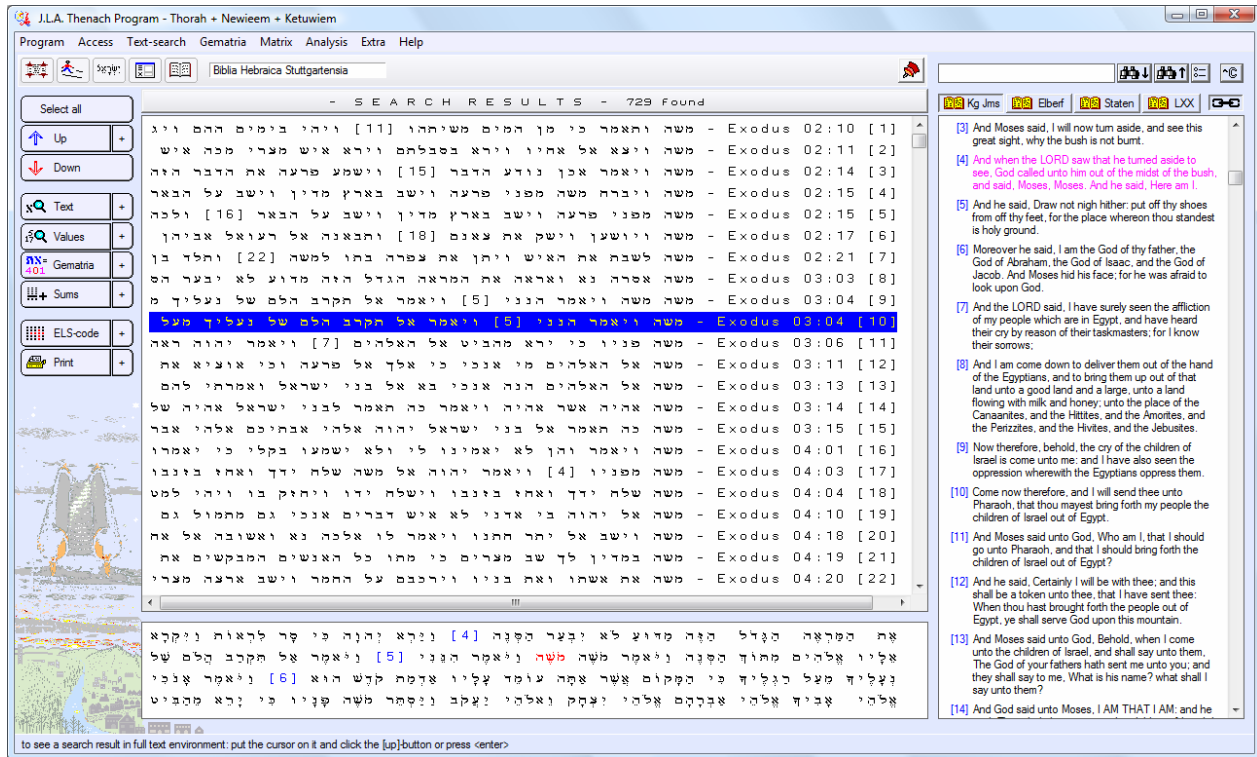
J.L.A. Thenach Program - Thorah + Newieem + Ketuwiem

Program Access Text-search Gematria Matrix Analysis Extra Help

Biblia Hebraica Stuttgartensia

Select all
Up
Down
Text
Values
Gematria
Sums
ELS-code
Print

- SEARCH RESULTS - 729 Found

ויהי בימים ההם ויג [11] משה ותאמר כי מן המים משיתהו - Exodus 02:10 [1]
משה ויצא אל אחיו וירא בסבלתם וירא איש מצרי מכה איש - Exodus 02:11 [2]
משה ויאמר אכן נודע הדבר [15] וישמע פרעה את הדבר הזה - Exodus 02:14 [3]
משה ויברח משה מפני פרעה וישב בארץ מדין וישב על הבאר - Exodus 02:15 [4]
משה מפני פרעה וישב בארץ מדין וישב על הבאר [16] ולכה - Exodus 02:15 [5]
משה ויושען וישק את צאנם [18] ותבאנה אל רעואל אביהן - Exodus 02:17 [6]
משה לשבת את האיש ויתן את צפרה בתו למשה [22] ותלד בן - Exodus 02:21 [7]
משה אסרה נא ואראה את המראה הגדל הזה מדוע לא יבער הס - Exodus 03:03 [8]
משה משה ויאמר הנני [5] ויאמר אל תקרב הלם של נעליך מ - Exodus 03:04 [9]
משה ויאמר הנני [5] ויאמר אל תקרב הלם של נעליך מעל - Exodus 03:04 [10]
משה פניו כי ירא מהביט אל האלהים [7] ויאמר יהוה ראה - Exodus 03:06 [11]
משה אל האלהים מי אנכי כי אלך אל פרעה וכי אוציא את - Exodus 03:11 [12]
משה אל האלהים הנה אנכי בא אל בני ישראל ואמרתי להם - Exodus 03:13 [13]
משה אהיה אשר אהיה ויאמר כה תאמר לבני ישראל אהיה של - Exodus 03:14 [14]
משה כה תאמר אל בני ישראל יהוה אלהי אבתיכם אלהי אבר - Exodus 03:15 [15]
משה ויאמר והן לא יאמינו לי ולא ישמעו בקלי כי יאמרו - Exodus 04:01 [16]
משה מפניו [4] ויאמר יהוה אל משה שלח ידך ואחז בזנבו - Exodus 04:03 [17]
משה שלח ידך ואחז בזנבו וישלח ידו ויחזק בו ויהי למט - Exodus 04:04 [18]
משה אל יהוה בי אדני לא איש דברים אנכי גם מתמול גם - Exodus 04:10 [19]
משה וישב אל יתר חתנו ויאמר לו אלכה נא ואשובה אל אח - Exodus 04:18 [20]
משה במדין לך שב מצרים כי מתו כל האנשים המבקשים את - Exodus 04:19 [21]
משה את אשתו ואת בניו וירכבם על החמר וישב ארצה מצרי - Exodus 04:20 [22]

אֶת הַמַּרְאֶה הַגָּדֹל הַזֶּה מַדּוּעַ לֹא יִבְעַר הַסְּנֶה [4] וַיַּרְא יְהוָה כִּי סָר לִרְאוֹת וַיִּקְרָא אֵלָיו אֱלֹהִים מִתּוֹךְ הַסְּנֶה וַיֹּאמֶר מֹשֶׁה מֹשֶׁה וַיֹּאמֶר הִנֵּנִי [5] וַיֹּאמֶר אַל תִּקְרַב הֲלֹם שַׁל נְעָלֶיךָ מֵעַל רַגְלֶיךָ כִּי הַמָּקוֹם אֲשֶׁר אַתָּה עוֹמֵד עָלָיו אַדְמַת קֹדֶשׁ הוּא [6] וַיֹּאמֶר אָנֹכִי אֱלֹהֵי אָבִיךָ אֱלֹהֵי אַבְרָהָם אֱלֹהֵי יִצְחָק וֵאלֹהֵי יַעֲקֹב וַיַּסְתֵּר מֹשֶׁה פָּנָיו כִּי יָרֵא מֵהַבִּיט

Kg Jms | Elberf | Staten | LXX

[3] And Moses said, I will now turn aside, and see this great sight, why the bush is not burnt.
[4] And when the LORD saw that he turned aside to see, God called unto him out of the midst of the bush, and said, Moses, Moses. And he said, Here am I.
[5] And he said, Draw not nigh hither: put off thy shoes from off thy feet, for the place whereon thou standest is holy ground.
[6] Moreover he said, I am the God of thy father, the God of Abraham, the God of Isaac, and the God of Jacob. And Moses hid his face; for he was afraid to look upon God.
[7] And the LORD said, I have surely seen the affliction of my people which are in Egypt, and have heard their cry by reason of their taskmasters; for I know their sorrows;
[8] And I am come down to deliver them out of the hand of the Egyptians, and to bring them up out of that land unto a good land and a large, unto a land flowing with milk and honey; unto the place of the Canaanites, and the Hittites, and the Amorites, and the Perizzites, and the Hivites, and the Jebusites.
[9] Now therefore, behold, the cry of the children of Israel is come unto me: and I have also seen the oppression wherewith the Egyptians oppress them.
[10] Come now therefore, and I will send thee unto Pharaoh, that thou mayest bring forth my people the children of Israel out of Egypt.
[11] And Moses said unto God, Who am I, that I should go unto Pharaoh, and that I should bring forth the children of Israel out of Egypt?
[12] And he said, Certainly I will be with thee; and this shall be a token unto thee, that I have sent thee: When thou hast brought forth the people out of Egypt, ye shall serve God upon this mountain.
[13] And Moses said unto God, Behold, when I come unto the children of Israel, and shall say unto them, The God of your fathers hath sent me unto you; and they shall say to me, What is his name? what shall I say unto them?
[14] And God said unto Moses, I AM THAT I AM: and he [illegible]

to see a search result in full text environment: put the cursor on it and click the [up]-button or press <enter>